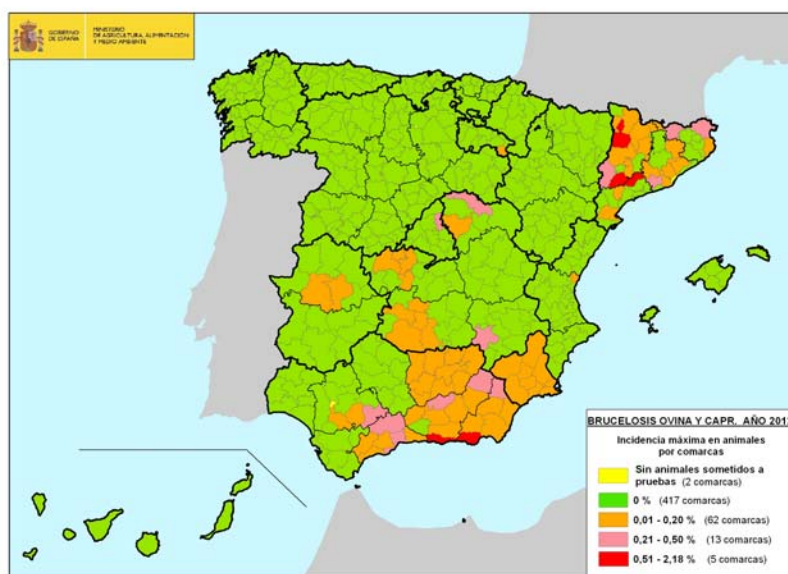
GOBIERNO DE ESPAÑA

MINISTERIO DE AGRICULTURA, ALIMENTACIÓN Y MEDIO AMBIENTE

BRUCELOSIS OVINA Y CAPR. AÑO 201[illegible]

Incidencia máxima en animales por comarcas

Sin animales sometidos a pruebas (2 comarcas)

0 % (417 comarcas)

0,01 - 0,20 % (62 comarcas)

0,21 - 0,50 % (13 comarcas)

0,51 - 2,18 % (5 comarcas)